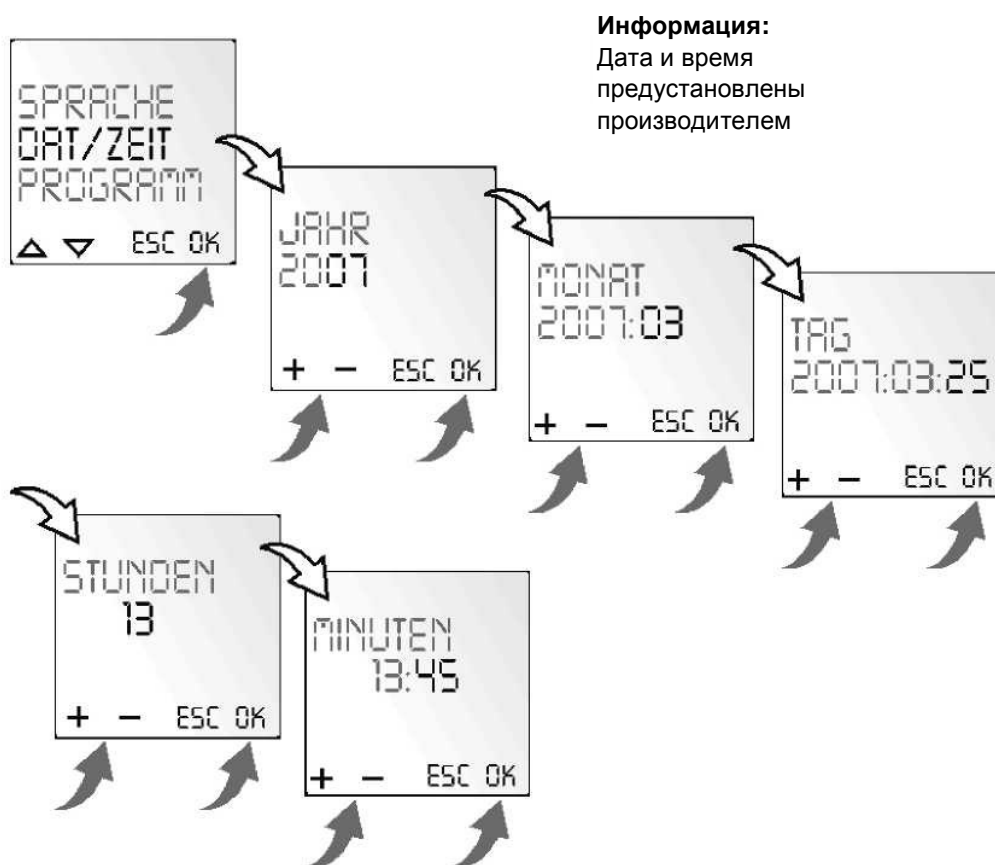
**Информация:**
Дата и время предустановлены производителем

SPRACHE
DAT/ZEIT
PROGRAMM
△ ▽ ESC OK

JAHR
2007
+ − ESC OK

MONAT
2007:03
+ − ESC OK

TAG
2007:03:25
+ − ESC OK

STUNDEN
13
+ − ESC OK

MINUTEN
13:45
+ − ESC OK